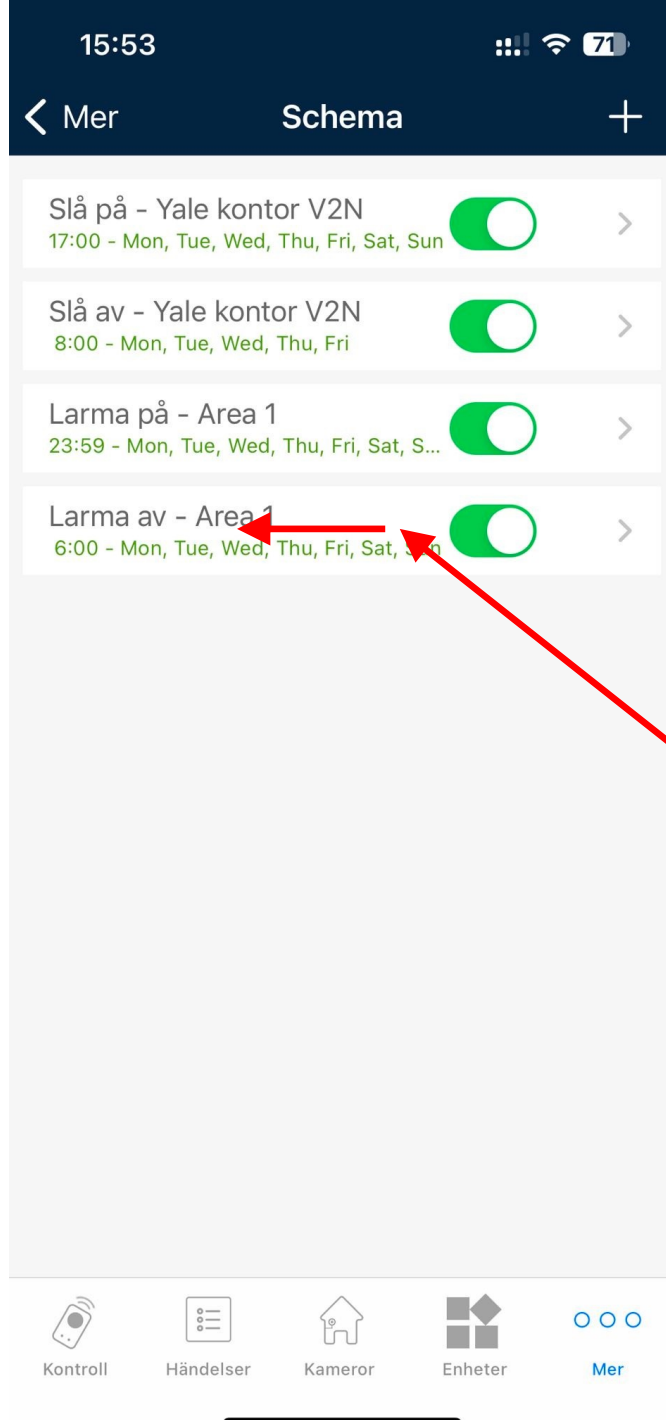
15:53

71

Mer

Schema

+

Slå på - Yale kontor V2N
17:00 - Mon, Tue, Wed, Thu, Fri, Sat, Sun

Slå av - Yale kontor V2N
8:00 - Mon, Tue, Wed, Thu, Fri

Larma på - Area 1
23:59 - Mon, Tue, Wed, Thu, Fri, Sat, S...

Larma av - Area 1
6:00 - Mon, Tue, Wed, Thu, Fri, Sat, Sun

Kontroll

Händelser

Kameror

Enheter

Mer